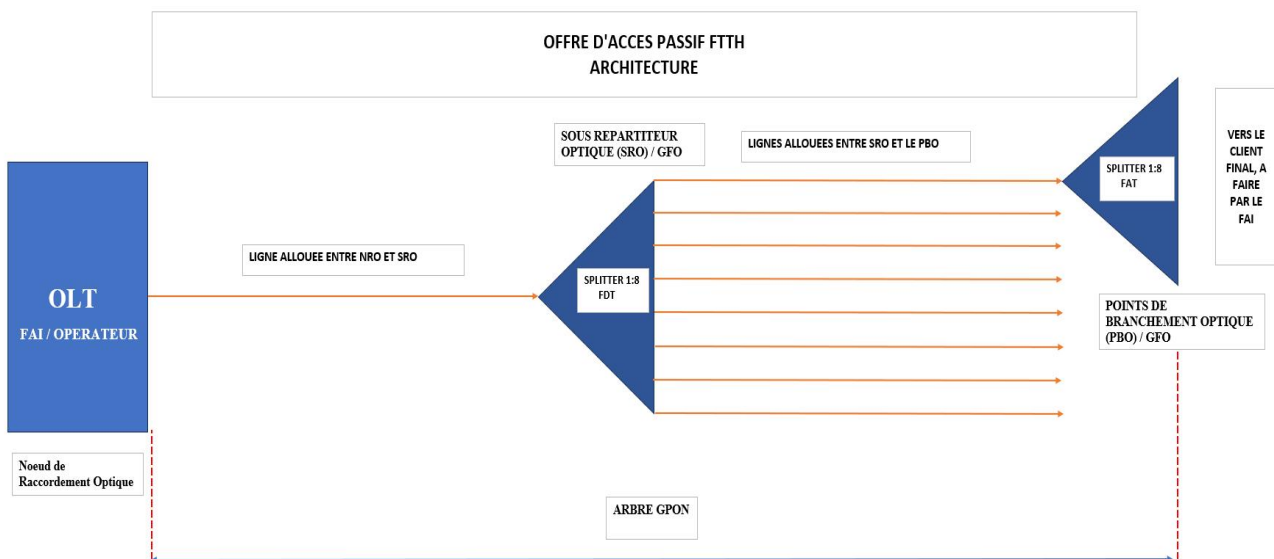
OFFRE D'ACCES PASSIF FTTH
ARCHITECTURE

SOUS REPARTITEUR OPTIQUE (SRO) / GFO

LIGNES ALLOUEES ENTRE SRO ET LE PBO

SPLITTER 1:8
FAT

VERS LE CLIENT FINAL, A FAIRE PAR LE FAI

OLT
FAI / OPERATEUR

LIGNE ALLOUEE ENTRE NRO ET SRO

SPLITTER 1:8
FDT

POINTS DE BRANCHEMENT OPTIQUE (PBO) / GFO

Noeud de Raccordement Optique

ARBRE GPON